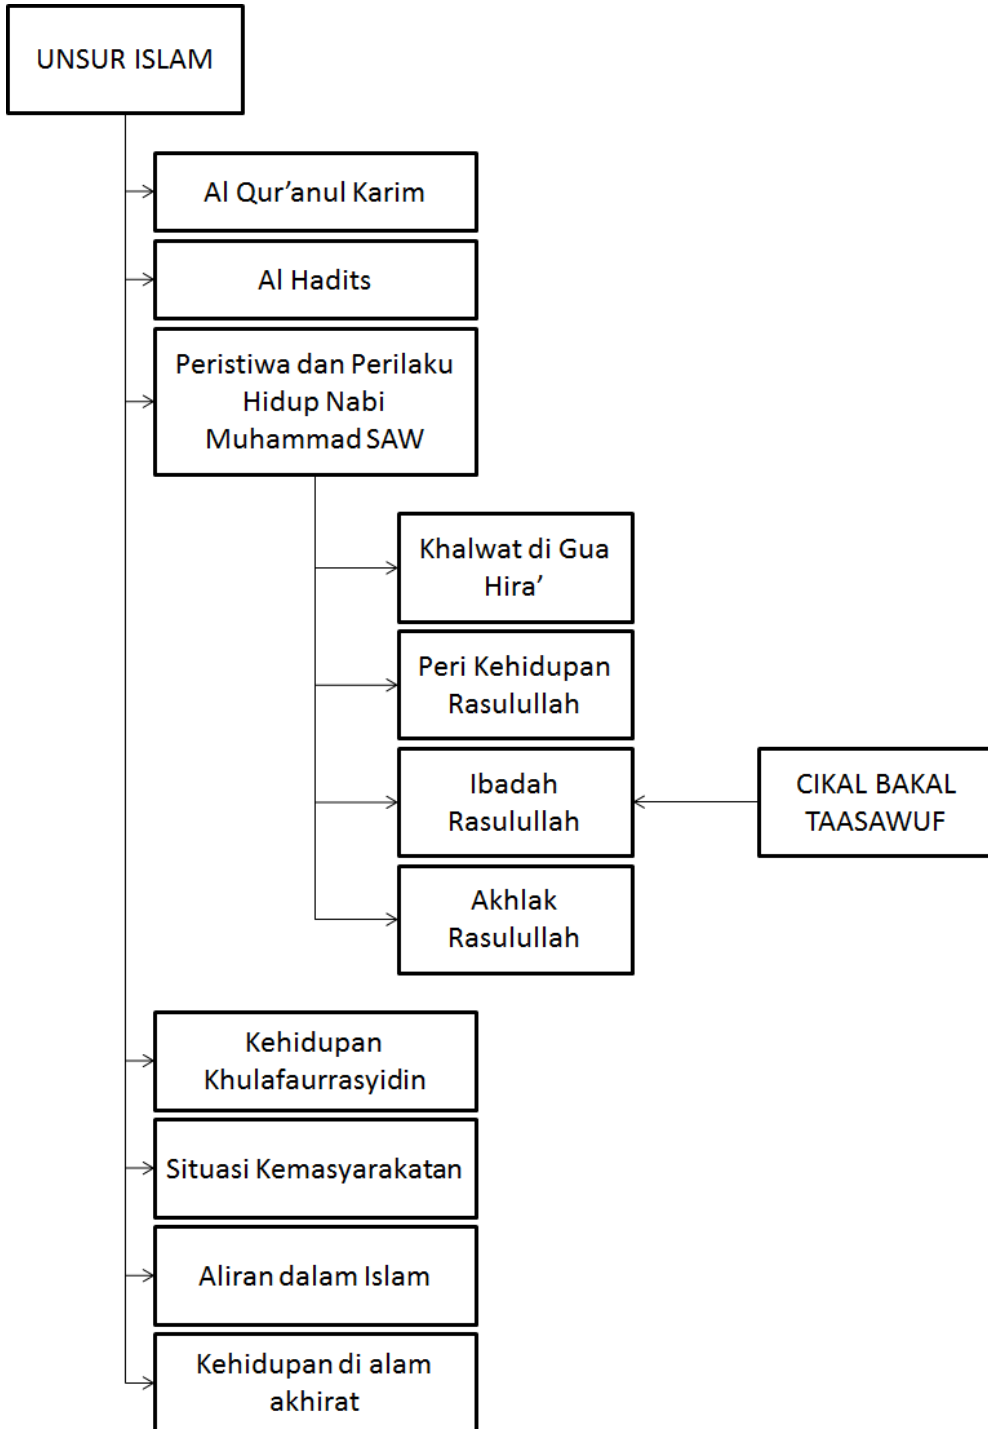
UNSUR ISLAM

Al Qur’anul Karim

Al Hadits

Peristiwa dan Perilaku Hidup Nabi Muhammad SAW

Khalwat di Gua Hira’

Peri Kehidupan Rasulullah

Ibadah Rasulullah

CIKAL BAKAL TAASAWUF

Akhlak Rasulullah

Kehidupan Khulafaurrasyidin

Situasi Kemasyarakatan

Aliran dalam Islam

Kehidupan di alam akhirat